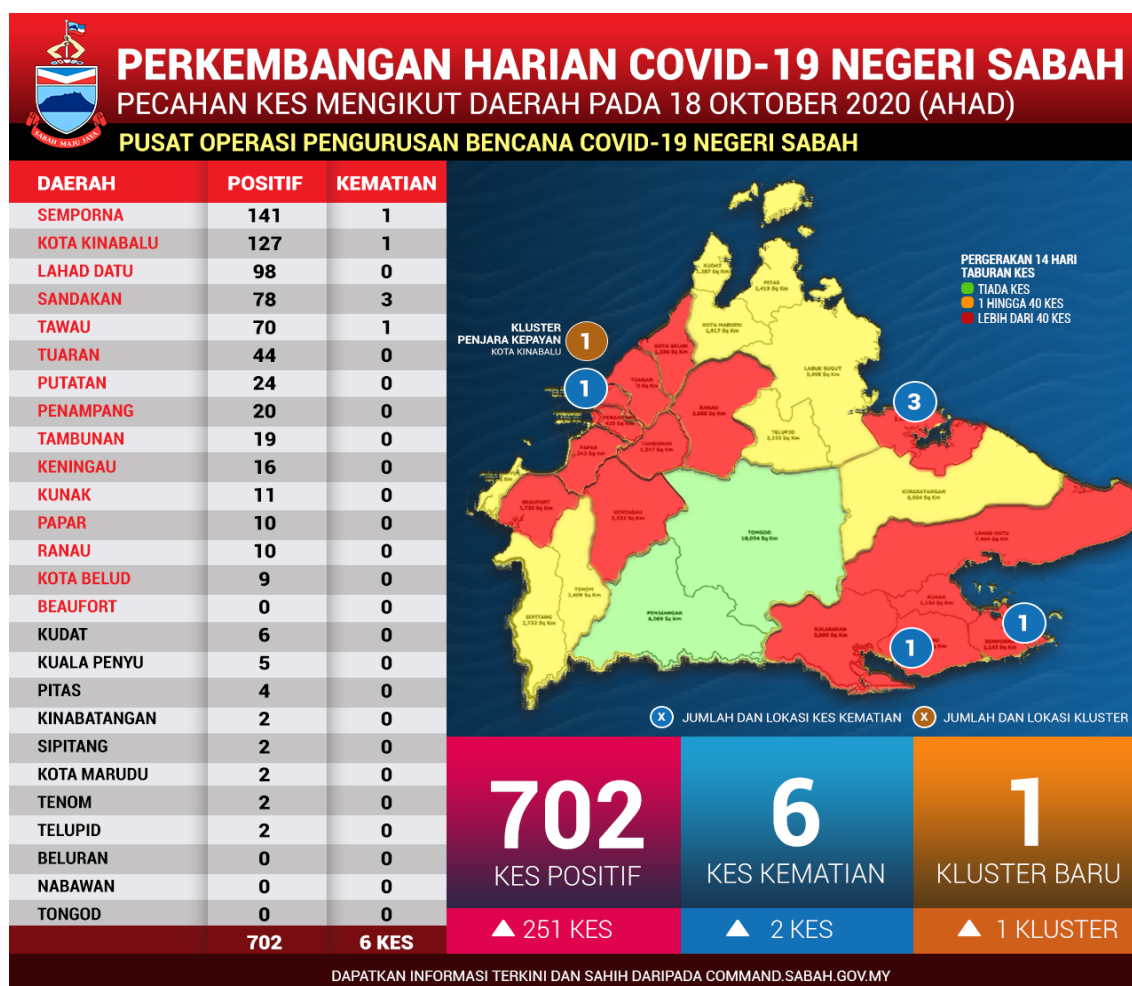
SABAH MAJU JAYA

PERKEMBANGAN HARIAN COVID-19 NEGERI SABAH
PECAHAN KES MENGIKUT DAERAH PADA 18 OKTOBER 2020 (AHAD)
PUSAT OPERASI PENGURUSAN BENCANA COVID-19 NEGERI SABAH

| DAERAH | POSITIF | KEMATIAN |
|---|---|---|
| SEMPORNA | 141 | 1 |
| KOTA KINABALU | 127 | 1 |
| LAHAD DATU | 98 | 0 |
| SANDAKAN | 78 | 3 |
| TAWAU | 70 | 1 |
| TUARAN | 44 | 0 |
| PUTATAN | 24 | 0 |
| PENAMPANG | 20 | 0 |
| TAMBUNAN | 19 | 0 |
| KENINGAU | 16 | 0 |
| KUNAK | 11 | 0 |
| PAPAR | 10 | 0 |
| RANAU | 10 | 0 |
| KOTA BELUD | 9 | 0 |
| BEAUFORT | 0 | 0 |
| KUDAT | 6 | 0 |
| KUALA PENYU | 5 | 0 |
| PITAS | 4 | 0 |
| KINABATANGAN | 2 | 0 |
| SIPITANG | 2 | 0 |
| KOTA MARUDU | 2 | 0 |
| TENOM | 2 | 0 |
| TELUPID | 2 | 0 |
| BELURAN | 0 | 0 |
| NABAWAN | 0 | 0 |
| TONGOD | 0 | 0 |
| | 702 | 6 KES |

KLUSTER PENJARA KEPAYAN KOTA KINABALU 1

PERGERAKAN 14 HARI TABURAN KES
TIADA KES
1 HINGGA 40 KES
LEBIH DARI 40 KES

KUDAT 1,287 Sq Km
PITAS 1,419 Sq Km
KOTA MARUDU 1,917 Sq Km
KOTA BELUD 1,386 Sq Km
TUARAN 1,166 Sq Km
RANAU 2,808 Sq Km
LABUK SUGUT 3,498 Sq Km
TELUPID 2,210 Sq Km
PENAMPANG 422 Sq Km
PAPAR 1,243 Sq Km
TAMBUNAN 1,347 Sq Km
KINABATANGAN 6,604 Sq Km
BEAUFORT 1,735 Sq Km
KENINGAU 3,533 Sq Km
TONGOD 10,054 Sq Km
LAHAD DATU 7,444 Sq Km
TENOM 2,409 Sq Km
SIPITANG 2,732 Sq Km
PENSIANGAN 6,089 Sq Km
KUNAK 1,134 Sq Km
KALABAKAN 3,885 Sq Km
SEMPORNA 1,145 Sq Km

1 1 3 1 1

X JUMLAH DAN LOKASI KES KEMATIAN
X JUMLAH DAN LOKASI KLUSTER

702 KES POSITIF
▲ 251 KES

6 KES KEMATIAN
▲ 2 KES

1 KLUSTER BARU
▲ 1 KLUSTER

DAPATKAN INFORMASI TERKINI DAN SAHIH DARIPADA COMMAND.SABAH.GOV.MY